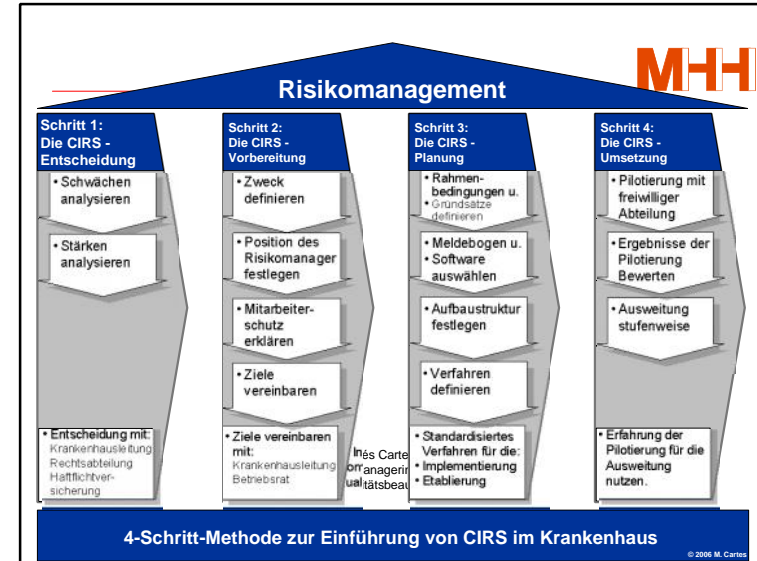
MHH

Risikomanagement

Schritt 1:
Die CIRS - Entscheidung

• Schwächen analysieren

• Stärken analysieren

• Entscheidung mit:
Krankenhausleitung
Rechtsabteilung
Haftpflichtversicherung

Schritt 2:
Die CIRS - Vorbereitung

• Zweck definieren

• Position des Risikomanager festlegen

• Mitarbeiterschutz erklären

• Ziele vereinbaren

• Ziele vereinbaren mit:
Krankenhausleitung
Betriebsrat

Schritt 3:
Die CIRS - Planung

• Rahmenbedingungen u. Grundsätze definieren

• Meldebogen u.
• Software auswählen

• Aufbaustruktur festlegen

• Verfahren definieren

• Standardisiertes Verfahren für die:
• Implementierung
• Etablierung

Schritt 4:
Die CIRS - Umsetzung

• Pilotierung mit freiwilliger Abteilung

• Ergebnisse der Pilotierung Bewerten

• Ausweitung stufenweise

• Erfahrung der Pilotierung für die Ausweitung nutzen.

Ines Carte
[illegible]managerin
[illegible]ualitätsbeau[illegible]

4-Schritt-Methode zur Einführung von CIRS im Krankenhaus

© 2006 M. Cartes